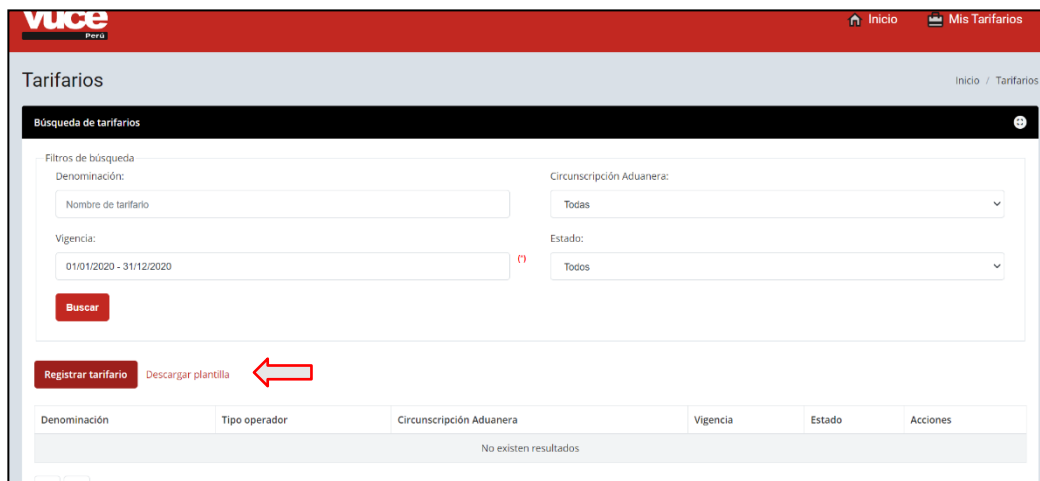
vuce
Perú

Inicio Mis Tarifarios

Tarifarios

Inicio / Tarifarios

Búsqueda de tarifarios

Filtros de búsqueda

Denominación:

Nombre de tarifario

Circunscripción Aduanera:

Todas

Vigencia:

01/01/2020 - 31/12/2020

(*)

Estado:

Todos

Buscar

Registrar tarifario Descargar plantilla

| Denominación | Tipo operador | Circunscripción Aduanera | Vigencia | Estado | Acciones |
|---|---|---|---|---|---|
| No existen resultados | | | | | |